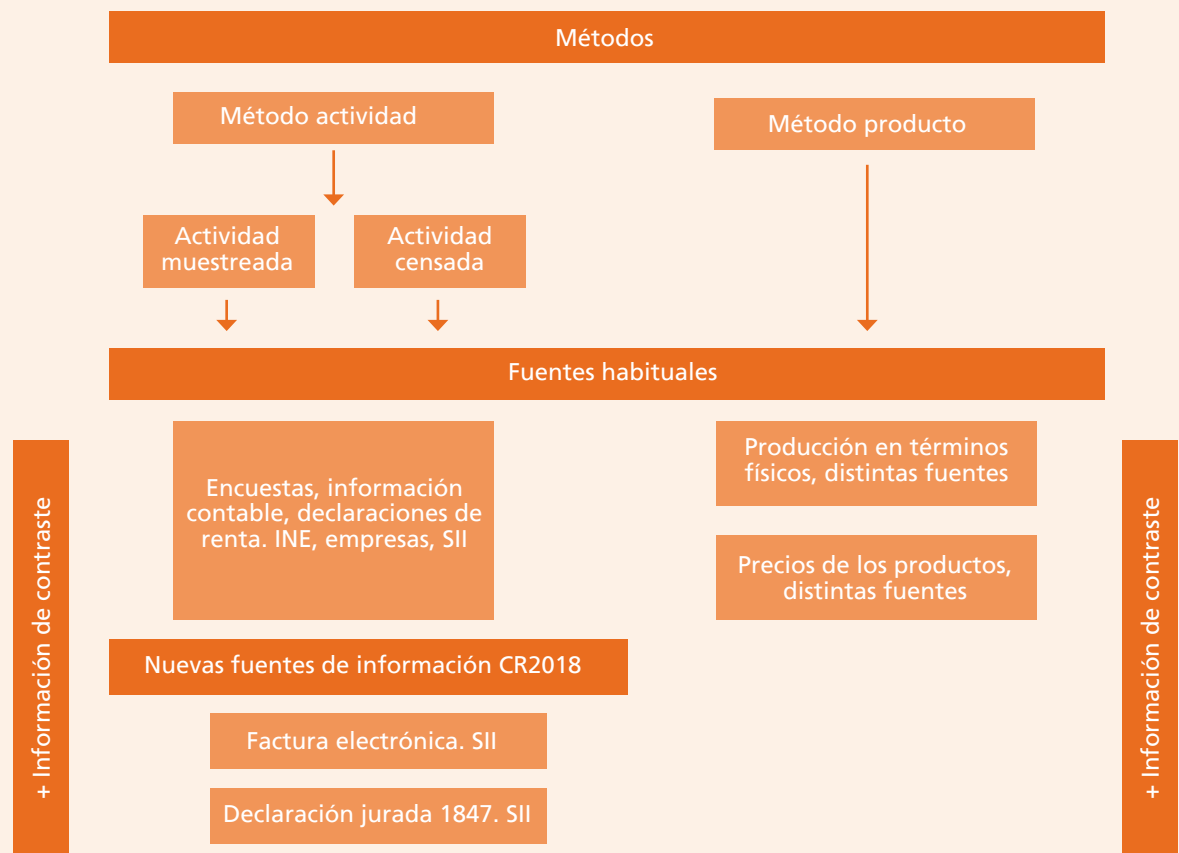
Métodos

Método actividad

Método producto

Actividad muestreada

Actividad censada

Fuentes habituales

+ Información de contraste

Encuestas, información contable, declaraciones de renta. INE, empresas, SII

Producción en términos físicos, distintas fuentes

Precios de los productos, distintas fuentes

+ Información de contraste

Nuevas fuentes de información CR2018

Factura electrónica. SII

Declaración jurada 1847. SII